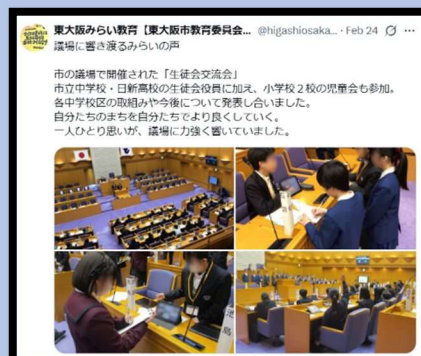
東大阪みらい教育【東大阪市教育委員会... @higashiosaka... · Feb 24
議場に響き渡るみらいの声

市の議場で開催された「生徒会交流会」
市立中学校・日新高校の生徒会役員に加え、小学校２校の児童会も参加。
各中学校区の取組みや今後について発表し合いました。
自分たちのまちを自分たちでより良くしていく。
一人ひとり思いが、議場に力強く響いていました。